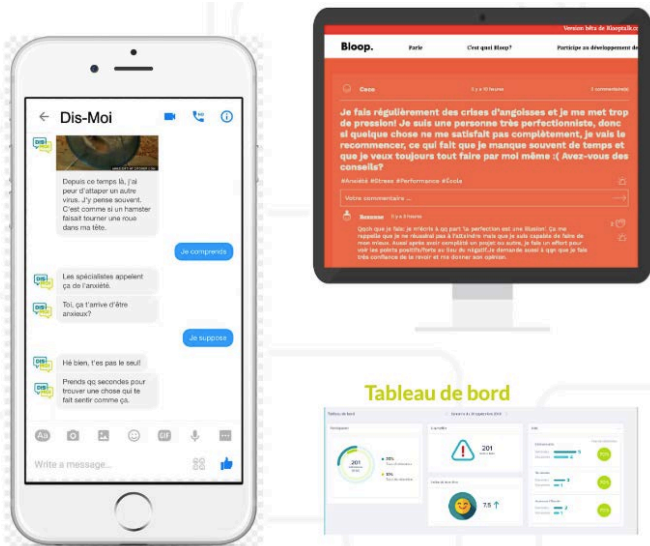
Dis-Moi

Depuis ce temps là, j'ai peur d'attaper un autre virus. J'y pense souvent. C'est comme si un hamster faisait tourner une roue dans ma tête.

Je comprends

Les spécialistes appelent ça de l'anxiété.

Toi, ça t'arrive d'être anxieux?

Je suppose

Hé bien, t'es pas le seul!

Prends qq secondes pour trouver une chose qui te fait sentir comme ça.

Write a message...

Version bêta de Bloopztalk

Bloop.

Parle

C'est quoi Bloop?

Participe au développement de

Coco

Il y a 11 heures

0 commentaire(s)

Je fais régulièrement des crises d'angoisses et je me met trop de pression! Je suis une personne très perfectionniste, donc si quelque chose ne me satisfait pas complètement, je vais le recommencer, ce qui fait que je manque souvent de temps et que je veux toujours tout faire par moi même :( Avez-vous des conseils?

#Anxiété #Stress #Performance #École

Votre commentaire ...

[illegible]

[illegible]

Tableau de bord

Tableau de bord

201

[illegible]

201

7.5

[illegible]